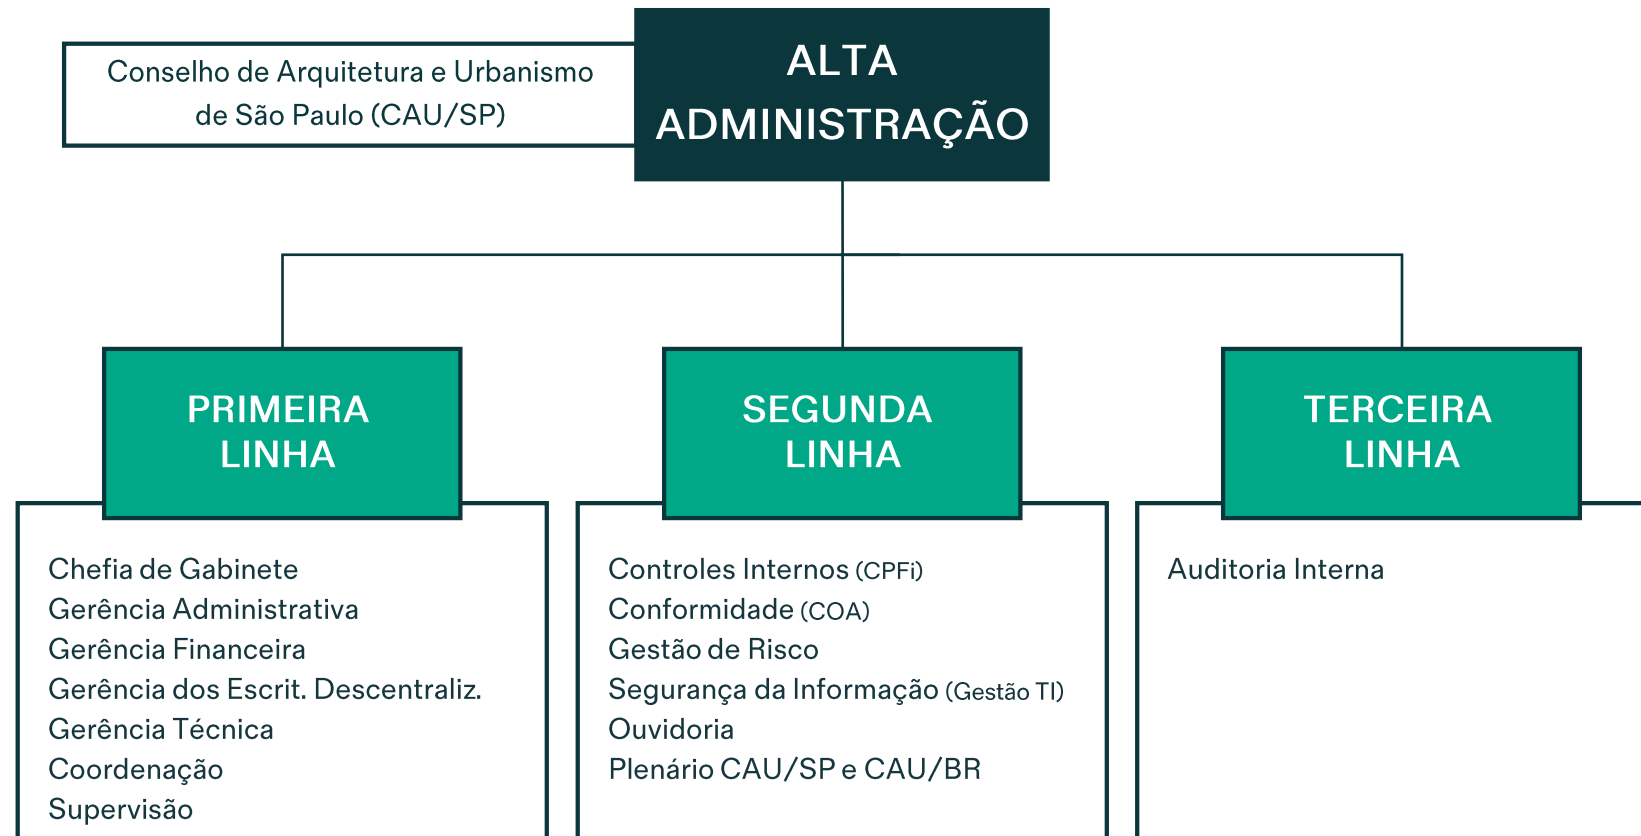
Conselho de Arquitetura e Urbanismo de São Paulo (CAU/SP)

ALTA ADMINISTRAÇÃO

PRIMEIRA LINHA

Chefia de Gabinete
Gerência Administrativa
Gerência Financeira
Gerência dos Escrit. Descentraliz.
Gerência Técnica
Coordenação
Supervisão

SEGUNDA LINHA

Controles Internos (CPFi)
Conformidade (COA)
Gestão de Risco
Segurança da Informação (Gestão TI)
Ouvidoria
Plenário CAU/SP e CAU/BR

TERCEIRA LINHA

Auditoria Interna